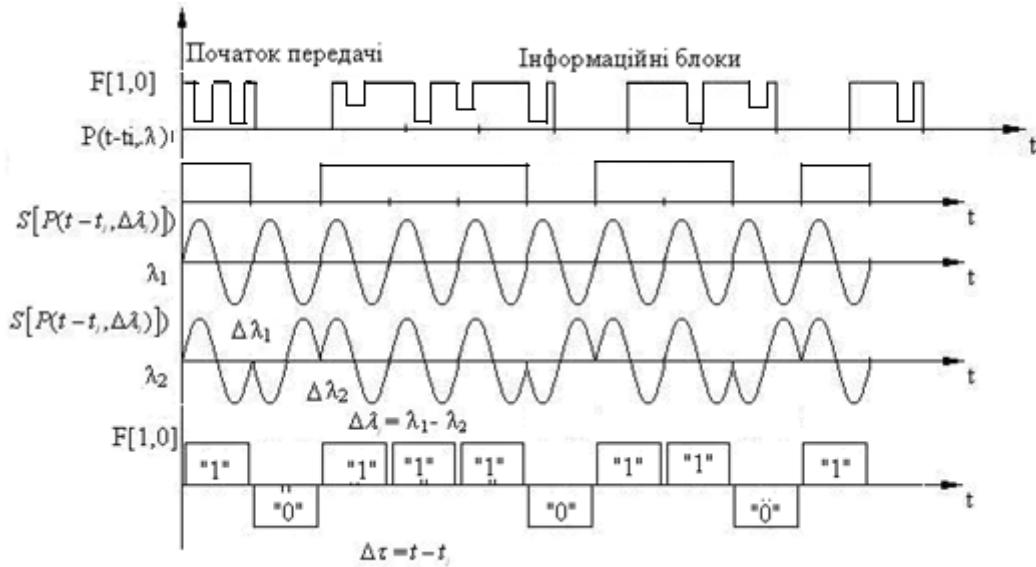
Початок передачі

Інформаційні блоки

F[1,0]

P(t-ti,.λ)

t

t

$S[P(t-t_i,\Delta\lambda_i)]$

$\lambda_1$

t

$S[P(t-t_i,\Delta\lambda_i)]$

$\Delta\lambda_1$

$\lambda_2$

$\Delta\lambda_2$

t

$\Delta\lambda = \lambda_1 - \lambda_2$

F[1,0]

"1"

"1"

"1"

"1"

"1"

"1"

"1"

"0"

"0"

"0"

t

$\Delta\tau = t - t_i$